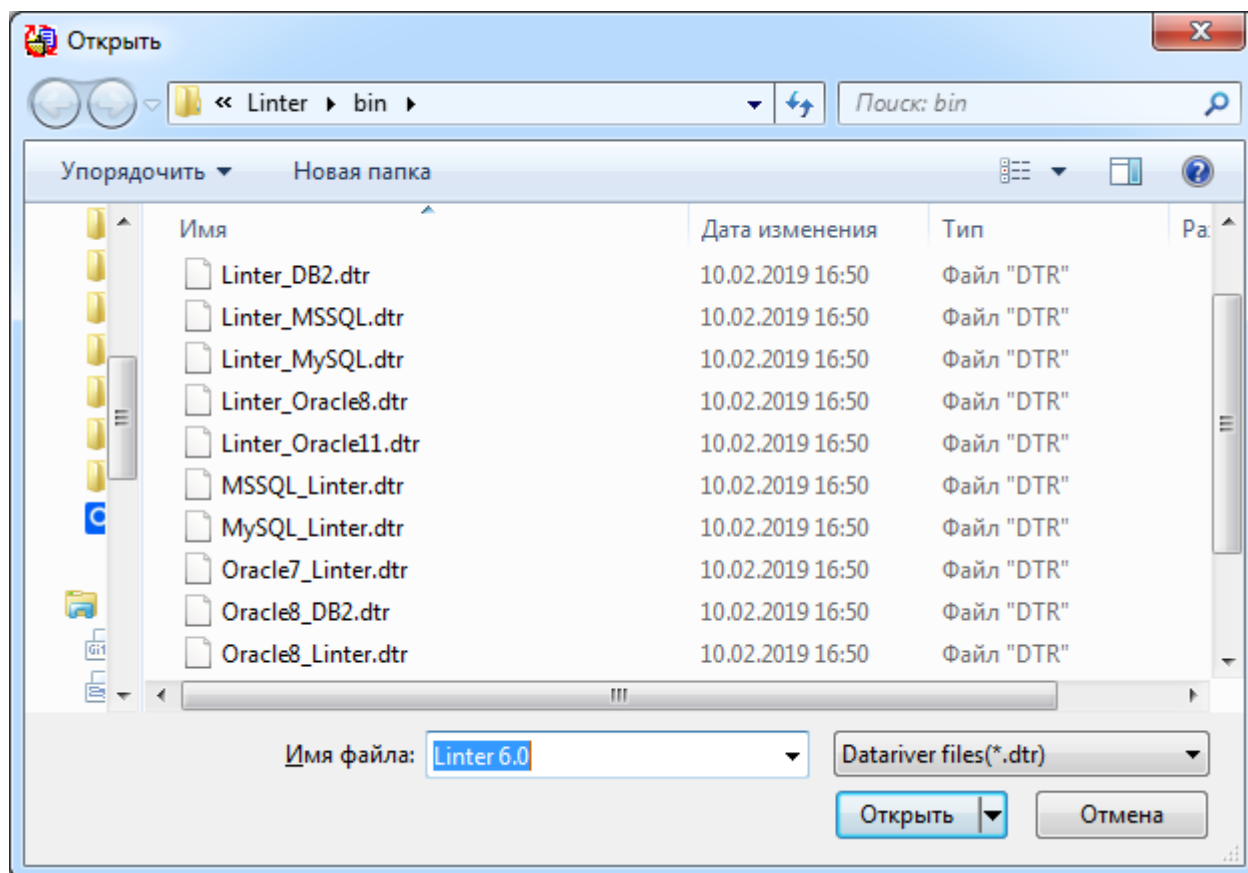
Открыть

« Linter ▸ bin ▸

Поиск: bin

Упорядочить ▾ Новая папка

| Имя | Дата изменения | Тип | Ра |
|---|---|---|---|
| Linter_DB2.dtr | 10.02.2019 16:50 | Файл "DTR" | |
| Linter_MSSQL.dtr | 10.02.2019 16:50 | Файл "DTR" | |
| Linter_MySQL.dtr | 10.02.2019 16:50 | Файл "DTR" | |
| Linter_Oracle8.dtr | 10.02.2019 16:50 | Файл "DTR" | |
| Linter_Oracle11.dtr | 10.02.2019 16:50 | Файл "DTR" | |
| MSSQL_Linter.dtr | 10.02.2019 16:50 | Файл "DTR" | |
| MySQL_Linter.dtr | 10.02.2019 16:50 | Файл "DTR" | |
| Oracle7_Linter.dtr | 10.02.2019 16:50 | Файл "DTR" | |
| Oracle8_DB2.dtr | 10.02.2019 16:50 | Файл "DTR" | |
| Oracle8_Linter.dtr | 10.02.2019 16:50 | Файл "DTR" | |

Имя файла: Linter 6.0

Datariver files(*.dtr)

Открыть

Отмена